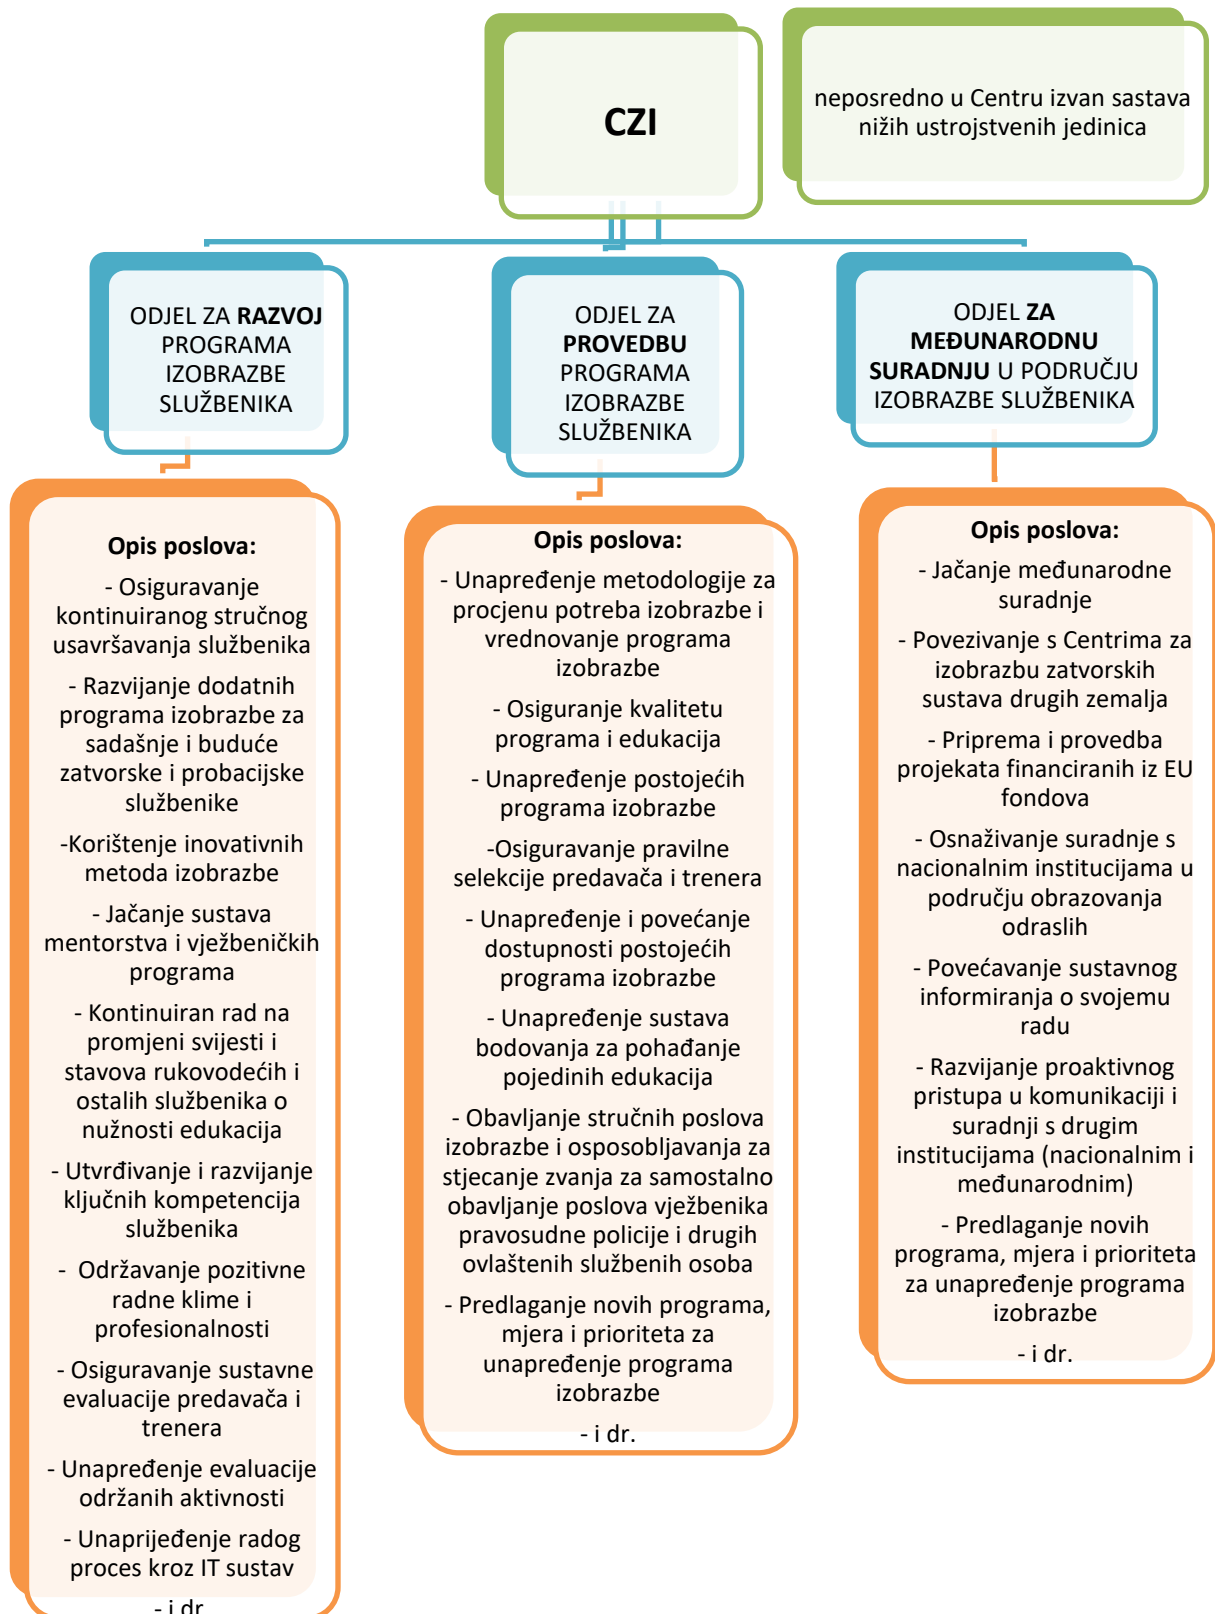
CZI

neposredno u Centru izvan sastava nižih ustrojstvenih jedinica

ODJEL ZA **RAZVOJ** PROGRAMA IZOBRAZBE SLUŽBENIKA

ODJEL ZA **PROVEDBU** PROGRAMA IZOBRAZBE SLUŽBENIKA

ODJEL **ZA MEĐUNARODNU SURADNJU** U PODRUČJU IZOBRAZBE SLUŽBENIKA

**Opis poslova:**

- Osiguravanje kontinuiranog stručnog usavršavanja službenika

- Razvijanje dodatnih programa izobrazbe za sadašnje i buduće zatvorske i probacijske službenike

-Korištenje inovativnih metoda izobrazbe

- Jačanje sustava mentorstva i vježbeničkih programa

- Kontinuiran rad na promjeni svijesti i stavova rukovodećih i ostalih službenika o nužnosti edukacija

- Utvrđivanje i razvijanje ključnih kompetencija službenika

- Održavanje pozitivne radne klime i profesionalnosti

- Osiguravanje sustavne evaluacije predavača i trenera

- Unapređenje evaluacije održanih aktivnosti

- Unaprijeđenje radog proces kroz IT sustav

- i dr.

**Opis poslova:**

- Unapređenje metodologije za procjenu potreba izobrazbe i vrednovanje programa izobrazbe

- Osiguranje kvalitetu programa i edukacija

- Unapređenje postojećih programa izobrazbe

-Osiguravanje pravilne selekcije predavača i trenera

- Unapređenje i povećanje dostupnosti postojećih programa izobrazbe

- Unapređenje sustava bodovanja za pohađanje pojedinih edukacija

- Obavljanje stručnih poslova izobrazbe i osposobljavanja za stjecanje zvanja za samostalno obavljanje poslova vježbenika pravosudne policije i drugih ovlaštenih službenih osoba

- Predlaganje novih programa, mjera i prioriteta za unapređenje programa izobrazbe

- i dr.

**Opis poslova:**

- Jačanje međunarodne suradnje

- Povezivanje s Centrima za izobrazbu zatvorskih sustava drugih zemalja

- Priprema i provedba projekata financiranih iz EU fondova

- Osnaživanje suradnje s nacionalnim institucijama u području obrazovanja odraslih

- Povećavanje sustavnog informiranja o svojemu radu

- Razvijanje proaktivnog pristupa u komunikaciji i suradnji s drugim institucijama (nacionalnim i međunarodnim)

- Predlaganje novih programa, mjera i prioriteta za unapređenje programa izobrazbe

- i dr.